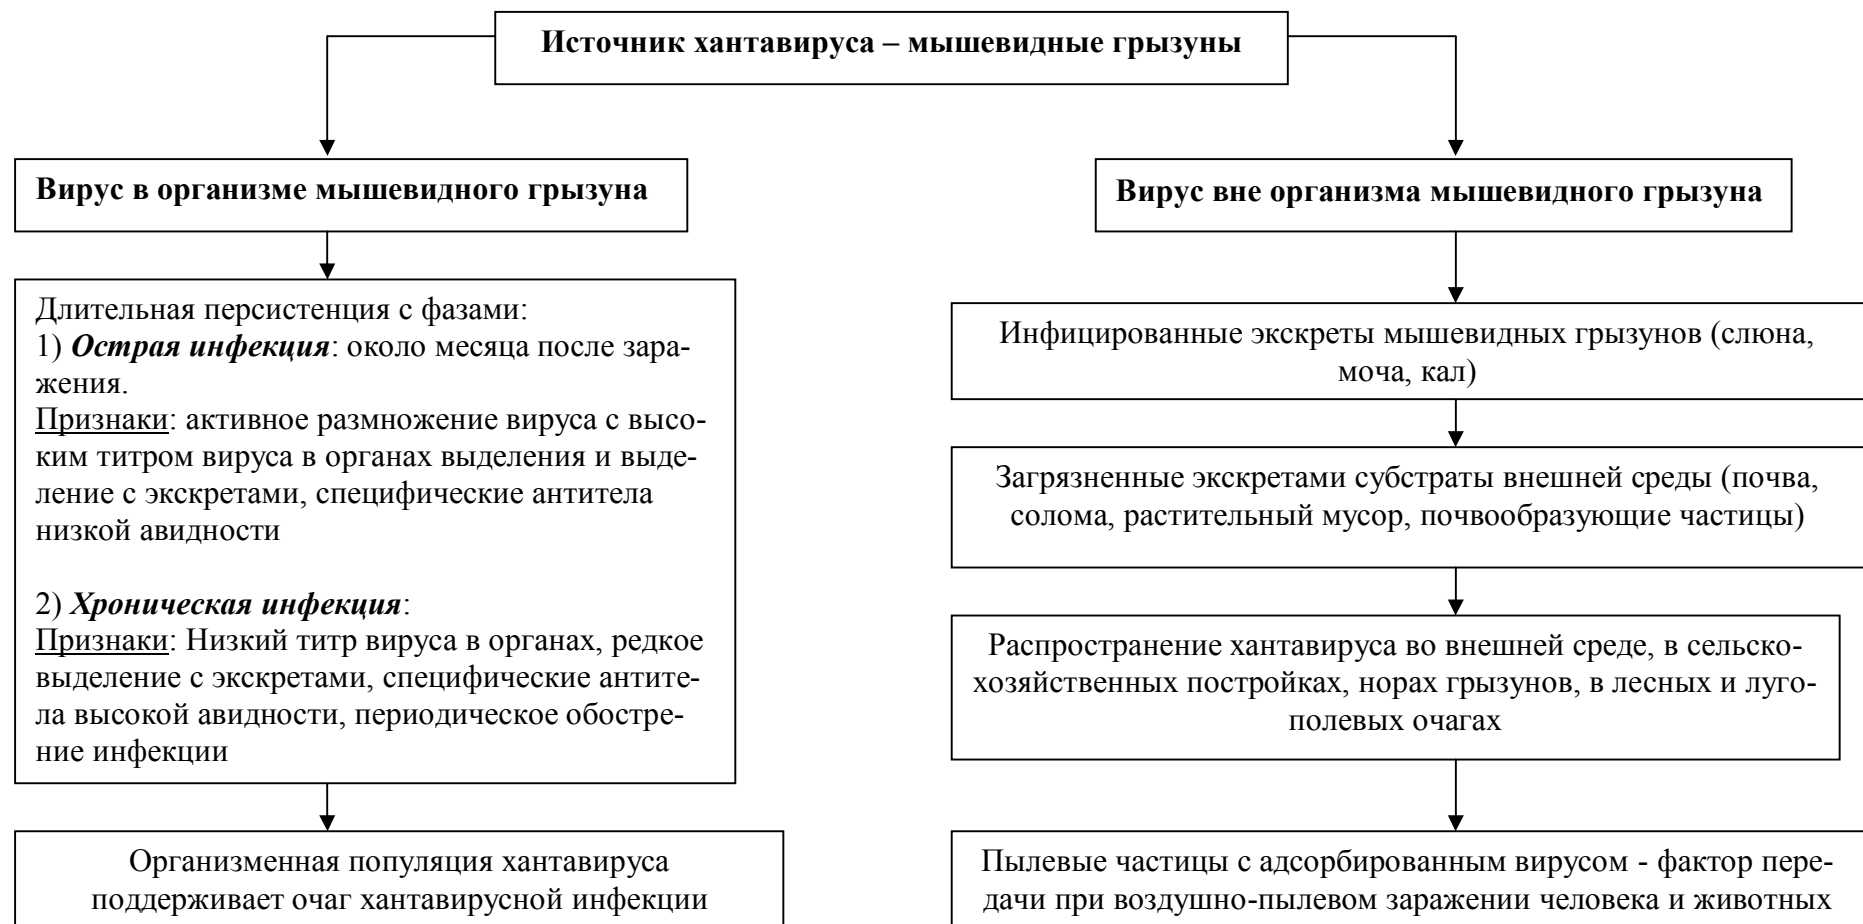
Источник хантавируса – мышевидные грызуны

Вирус в организме мышевидного грызуна

Длительная персистенция с фазами:
1) ***Острая инфекция***: около месяца после заражения.
Признаки: активное размножение вируса с высоким титром вируса в органах выделения и выделение с экскретами, специфические антитела низкой авидности

2) ***Хроническая инфекция***:
Признаки: Низкий титр вируса в органах, редкое выделение с экскретами, специфические антитела высокой авидности, периодическое обострение инфекции

Организменная популяция хантавируса поддерживает очаг хантавирусной инфекции

Вирус вне организма мышевидного грызуна

Инфицированные экскреты мышевидных грызунов (слюна, моча, кал)

Загрязненные экскретами субстраты внешней среды (почва, солома, растительный мусор, почвообразующие частицы)

Распространение хантавируса во внешней среде, в сельскохозяйственных постройках, норах грызунов, в лесных и лугополевых очагах

Пылевые частицы с адсорбированным вирусом - фактор передачи при воздушно-пылевом заражении человека и животных